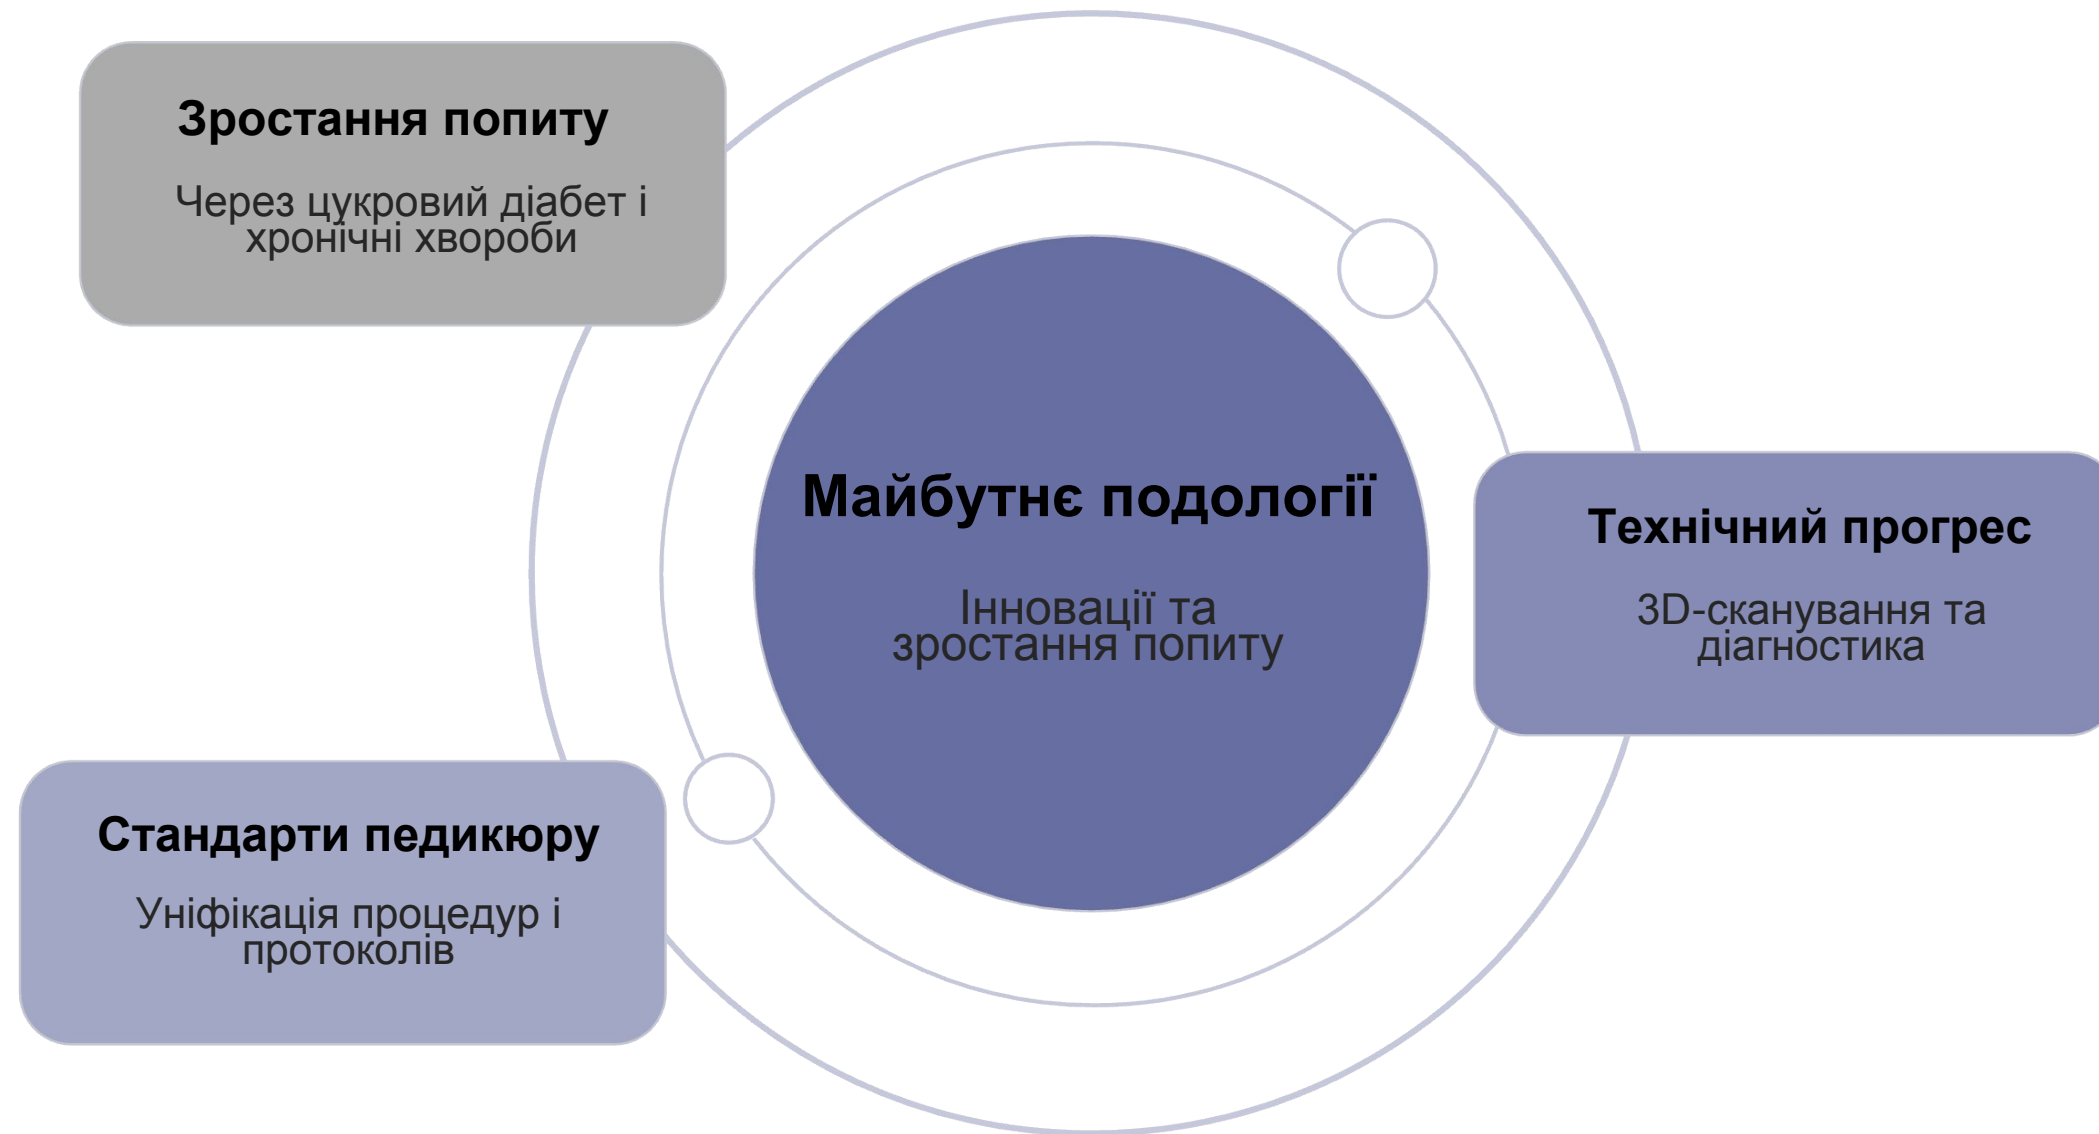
Зростання попиту

Через цукровий діабет і хронічні хвороби

Майбутнє подології

Інновації та зростання попиту

Технічний прогрес

3D-сканування та діагностика

Стандарти педикюру

Уніфікація процедур і протоколів